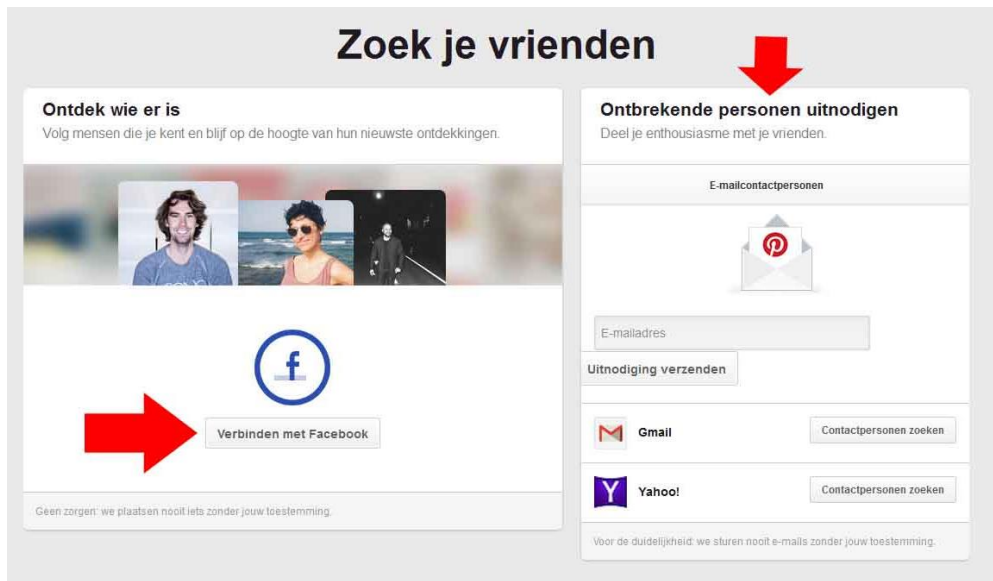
Zoek je vrienden

Ontdek wie er is
Volg mensen die je kent en blijf op de hoogte van hun nieuwste ontdekkingen.

f

Verbinden met Facebook

Geen zorgen: we plaatsen nooit iets zonder jouw toestemming.

Ontbrekende personen uitnodigen
Deel je enthousiasme met je vrienden.

E-mailcontactpersonen

E-mailadres

Uitnodiging verzenden

Gmail

Contactpersonen zoeken

Yahoo!

Contactpersonen zoeken

Voor de duidelijkheid: we sturen nooit e-mails zonder jouw toestemming.